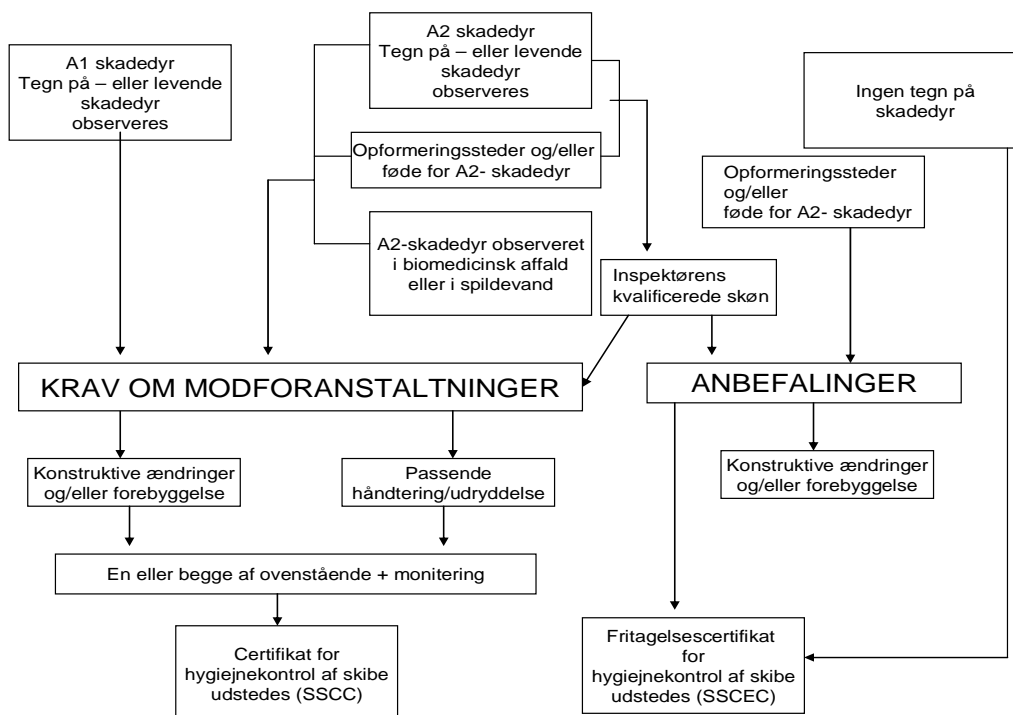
A1 skadedyr
Tegn på – eller levende skadedyr observeres

A2 skadedyr
Tegn på – eller levende skadedyr observeres

Ingen tegn på skadedyr

Opformeringssteder og/eller føde for A2- skadedyr

A2-skadedyr observeret i biomedicinsk affald eller i spildevand

Opformeringssteder og/eller føde for A2- skadedyr

Inspektørens kvalificerede skøn

KRAV OM MODFORANSTALTNINGER

ANBEFALINGER

Konstruktive ændringer og/eller forebyggelse

Passende håndtering/udryddelse

Konstruktive ændringer og/eller forebyggelse

En eller begge af ovenstående + monitering

Certifikat for hygiejnekontrol af skibe udstedes (SSCC)

Fritagelsescertifikat for hygiejnekontrol af skibe udstedes (SSCEC)